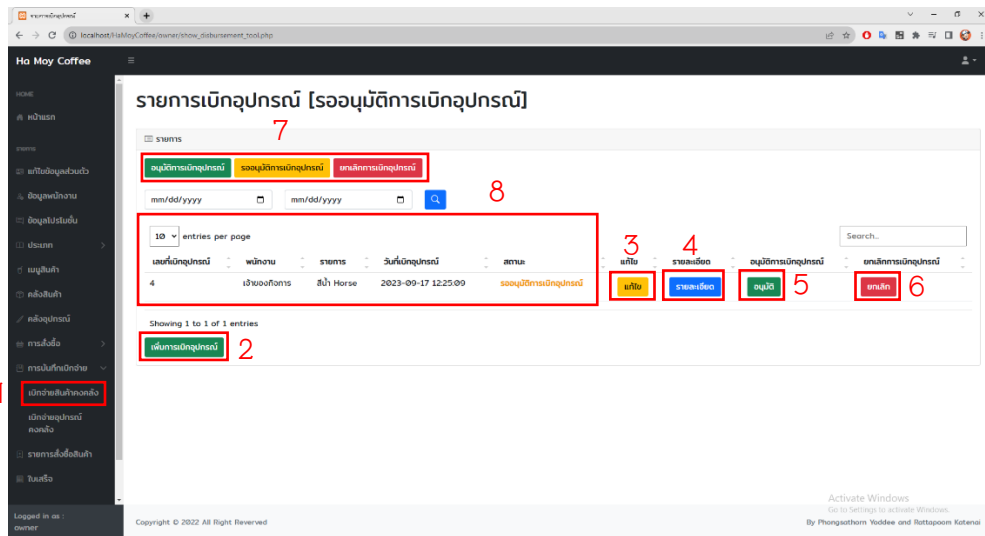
รายการเบิกอุปกรณ์ ×

localhost/HaMoyCoffee/owner/show_disbursement_tool.php

Ha Moy Coffee

HOME

หน้าแรก

รายการ

แก้ไขข้อมูลส่วนตัว

ข้อมูลพนักงาน

ข้อมูลโปรโมชั่น

ประเภท

เมนูสินค้า

คลังสินค้า

คลังอุปกรณ์

การสั่งซื้อ

การบันทึกเบิกจ่าย

1 เบิกจ่ายสินค้าคงคลัง

เบิกจ่ายอุปกรณ์คงคลัง

รายการสั่งซื้อสินค้า

ใบเสร็จ

Logged in as : owner

รายการเบิกอุปกรณ์ [รออนุมัติการเบิกอุปกรณ์]

รายการ

7

อนุมัติการเบิกอุปกรณ์ รออนุมัติการเบิกอุปกรณ์ ยกเลิกการเบิกอุปกรณ์

mm/dd/yyyy mm/dd/yyyy

8

10 entries per page

Search..

| เลขที่เบิกอุปกรณ์ | พนักงาน | รายการ | วันที่เบิกอุปกรณ์ | สถานะ | แก้ไข | รายละเอียด | อนุมัติการเบิกอุปกรณ์ | ยกเลิกการเบิกอุปกรณ์ |
|---|---|---|---|---|---|---|---|---|
| 4 | เจ้าของกิจการ | สีน้ำ Horse | 2023-09-17 12:25:09 | รออนุมัติการเบิกอุปกรณ์ | แก้ไข | รายละเอียด | อนุมัติ | ยกเลิก |

3 4 5 6

Showing 1 to 1 of 1 entries

เพิ่มการเบิกอุปกรณ์ 2

Activate Windows
Go to Settings to activate Windows.

Copyright © 2022 All Right Reverved

By Phongsathorn Yoddee and Rattapoom Katenoi